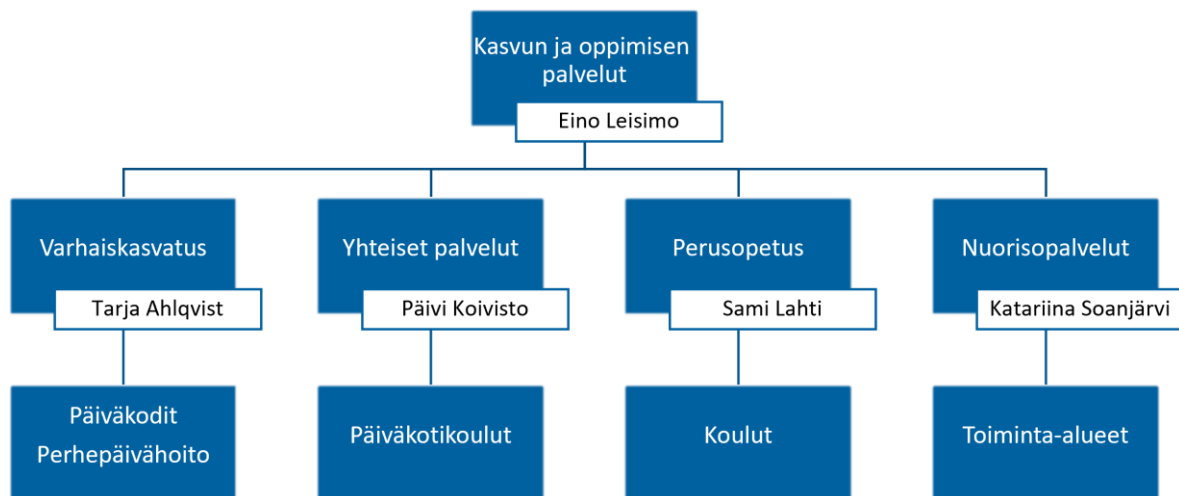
Kasvun ja oppimisen palvelut

Eino Leisimo

Varhaiskasvatus

Tarja Ahlqvist

Yhteiset palvelut

Päivi Koivisto

Perusopetus

Sami Lahti

Nuorisopalvelut

Katariina Soanjärvi

Päiväkodit
Perhepäivähoito

Päiväkotikoulut

Koulut

Toiminta-alueet